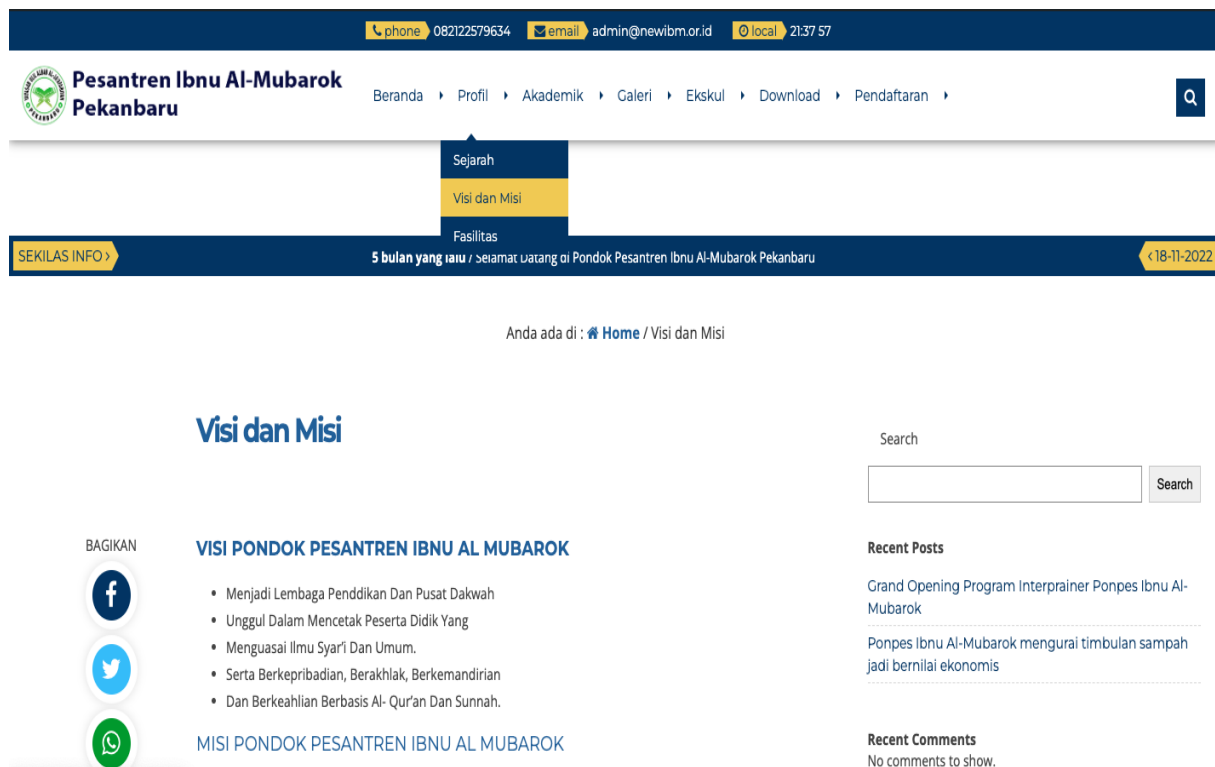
phone 082122579634 email admin@newibm.or.id local 21:37 57

Pesantren Ibnu Al-Mubarok Pekanbaru

Beranda Profil Akademik Galeri Ekskul Download Pendaftaran

Sejarah
Visi dan Misi
Fasilitas

SEKILAS INFO 5 bulan yang lalu / Selamat Datang di Pondok Pesantren Ibnu Al-Mubarok Pekanbaru 18-11-2022

Anda ada di : Home / Visi dan Misi

Visi dan Misi

BAGIKAN

VISI PONDOK PESANTREN IBNU AL MUBAROK

- Menjadi Lembaga Penddikan Dan Pusat Dakwah
- Unggul Dalam Mencetak Peserta Didik Yang
- Menguasai Ilmu Syar'i Dan Umum.
- Serta Berkepribadian, Berakhlak, Berkemandirian
- Dan Berkeahlian Berbasis Al- Qur'an Dan Sunnah.

MISI PONDOK PESANTREN IBNU AL MUBAROK

Search

Search

Recent Posts

Grand Opening Program Interprainer Ponpes Ibnu Al-Mubarok

Ponpes Ibnu Al-Mubarok mengurai timbulan sampah jadi bernilai ekonomis

Recent Comments

No comments to show.